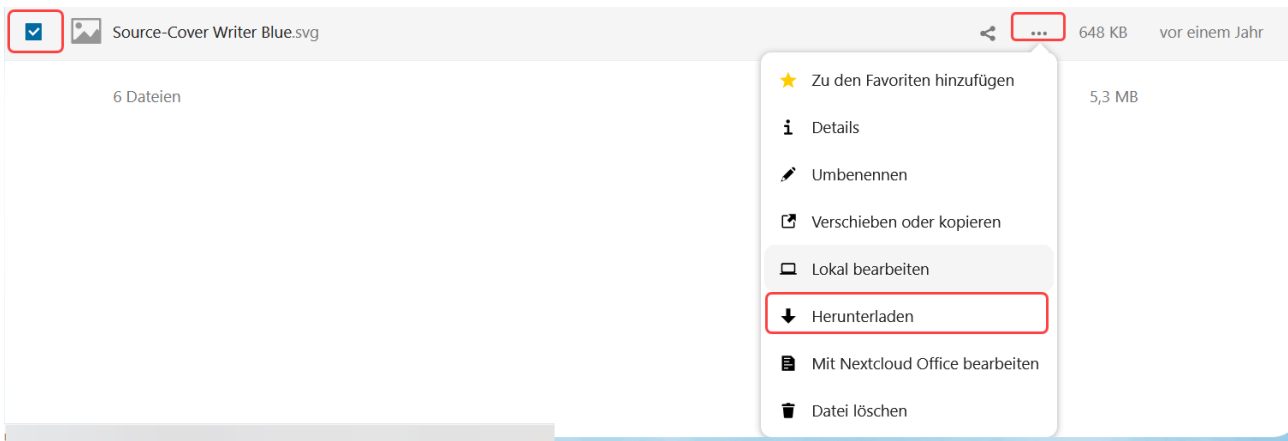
Source-Cover Writer Blue.svg ... 648 KB vor einem Jahr

6 Dateien 5,3 MB

Zu den Favoriten hinzufügen
Details
Umbenennen
Verschieben oder kopieren
Lokal bearbeiten
Herunterladen
Mit Nextcloud Office bearbeiten
Datei löschen